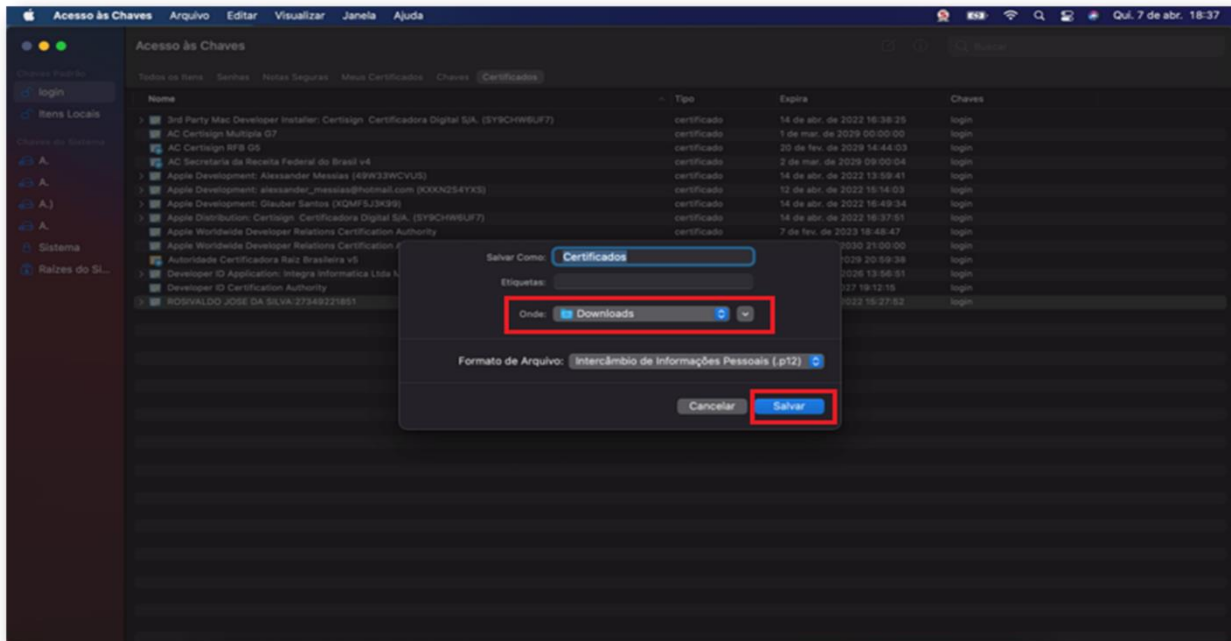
Acesso às Chaves Arquivo Editar Visualizar Janela Ajuda

Qui. 7 de abr. 18:37

Acesso às Chaves

Chaves Padrão
login
Itens Locais
Chaves do Sistema
A.
A.
A.)
A.
Sistema
Raízes do Si...

Todos os Itens Senhas Notas Seguras Meus Certificados Chaves Certificados

| Nome | Tipo | Expira | Chaves |
|---|---|---|---|
| 3rd Party Mac Developer Installer: Certisign Certificadora Digital S/A. (SY9CHW6UF7) | certificado | 14 de abr. de 2022 16:38:25 | login |
| AC Certisign Multipla G7 | certificado | 1 de mar. de 2029 00:00:00 | login |
| AC Certisign RFB G5 | certificado | 20 de fev. de 2029 14:44:03 | login |
| AC Secretaria da Receita Federal do Brasil v4 | certificado | 2 de mar. de 2029 09:00:04 | login |
| Apple Development: Alexsander Messias (49W33WCVUS) | certificado | 14 de abr. de 2022 13:59:41 | login |
| Apple Development: alexsander_messias@hotmail.com (KXXN2S4YXS) | certificado | 12 de abr. de 2022 15:14:03 | login |
| Apple Development: Glauber Santos (XQMF5J3K99) | certificado | 14 de abr. de 2022 16:49:34 | login |
| Apple Distribution: Certisign Certificadora Digital S/A. (SY9CHW6UF7) | certificado | 14 de abr. de 2022 16:37:51 | login |
| Apple Worldwide Developer Relations Certification Authority | certificado | 7 de fev. de 2023 18:48:47 | login |
| Apple Worldwide Developer Relations Certification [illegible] | | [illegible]2030 21:00:00 | login |
| Autoridade Certificadora Raiz Brasileira v5 | | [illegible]2029 20:59:38 | login |
| Developer ID Application: Integra Informatica Ltda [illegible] | | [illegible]2026 13:56:51 | login |
| Developer ID Certification Authority | | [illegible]027 19:12:15 | login |
| ROSIVALDO JOSE DA SILVA:27349221851 | | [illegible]2022 15:27:52 | login |

Salvar Como: Certificados
Etiquetas:
Onde: Downloads
Formato de Arquivo: Intercâmbio de Informações Pessoais (.p12)
Cancelar Salvar